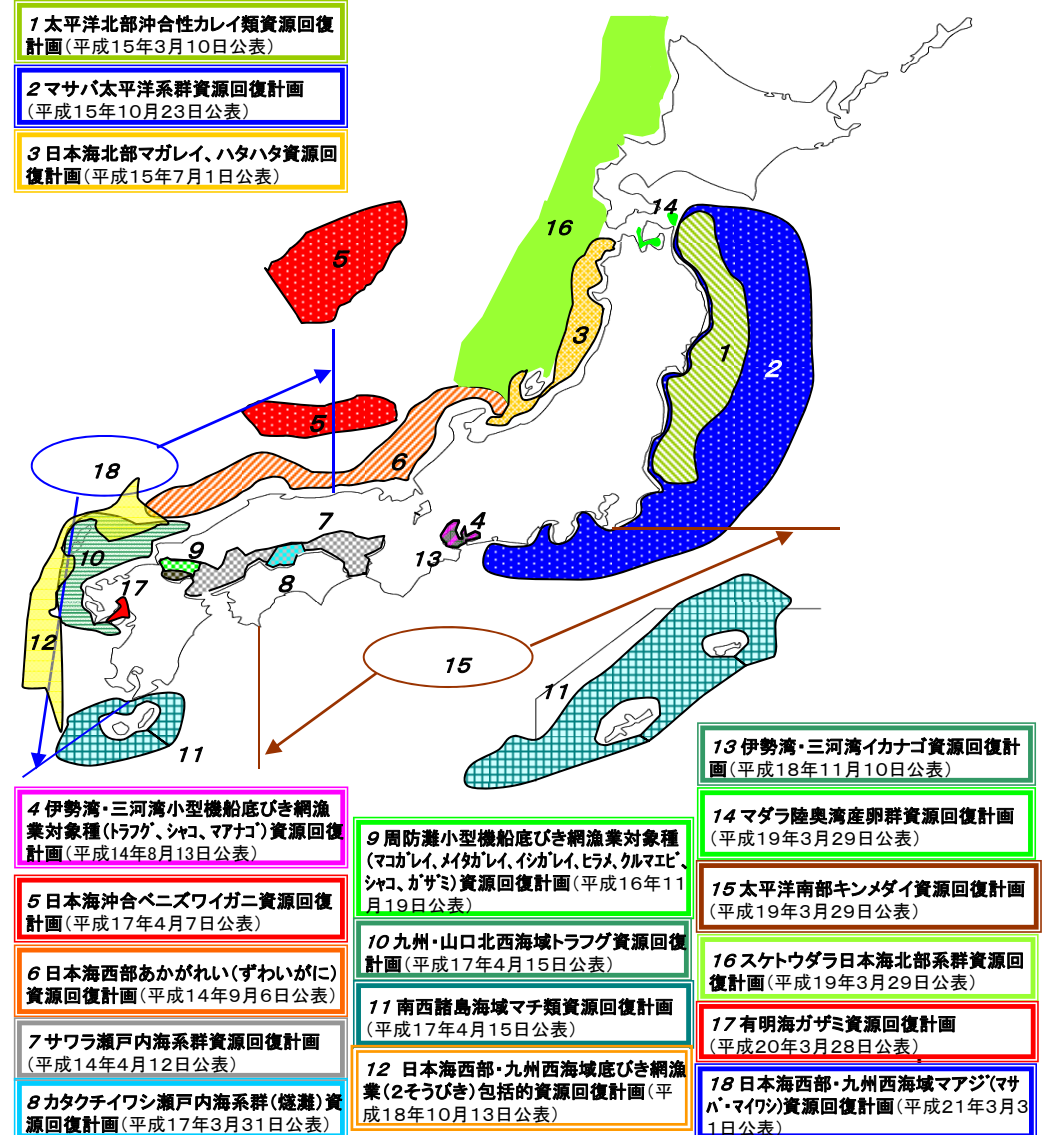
1 太平洋北部沖合性カレイ類資源回復計画（平成15年3月10日公表）

2 マサバ太平洋系群資源回復計画（平成15年10月23日公表）

3 日本海北部マガレイ、ハタハタ資源回復計画（平成15年7月1日公表）

5

16

14

3

1

2

5

18

6

7

4

9

10

13

17

8

12

15

11

11

13 伊勢湾・三河湾イカナゴ資源回復計画（平成18年11月10日公表）

14 マダラ陸奥湾産卵群資源回復計画（平成19年3月29日公表）

4 伊勢湾・三河湾小型機船底びき網漁業対象種（トラフグ、シャコ、マアナゴ）資源回復計画（平成14年8月13日公表）

9 周防灘小型機船底びき網漁業対象種（マコガレイ、メイタガレイ、イシガレイ、ヒラメ、クルマエビ、シャコ、ガザミ）資源回復計画（平成16年11月19日公表）

15 太平洋南部キンメダイ資源回復計画（平成19年3月29日公表）

5 日本海沖合ベニズワイガニ資源回復計画（平成17年4月7日公表）

10 九州・山口北西海域トラフグ資源回復計画（平成17年4月15日公表）

16 スケトウダラ日本海北部系群資源回復計画（平成19年3月29日公表）

6 日本海西部あかがれい（ずわいがに）資源回復計画（平成14年9月6日公表）

11 南西諸島海域マチ類資源回復計画（平成17年4月15日公表）

17 有明海ガザミ資源回復計画（平成20年3月28日公表）

7 サワラ瀬戸内海系群資源回復計画（平成14年4月12日公表）

12 日本海西部・九州西海域底びき網漁業（2そうびき）包括的資源回復計画（平成18年10月13日公表）

18 日本海西部・九州西海域マアジ（マサバ・マイワシ）資源回復計画（平成21年3月31日公表）

8 カタクチイワシ瀬戸内海系群（燧灘）資源回復計画（平成17年3月31日公表）